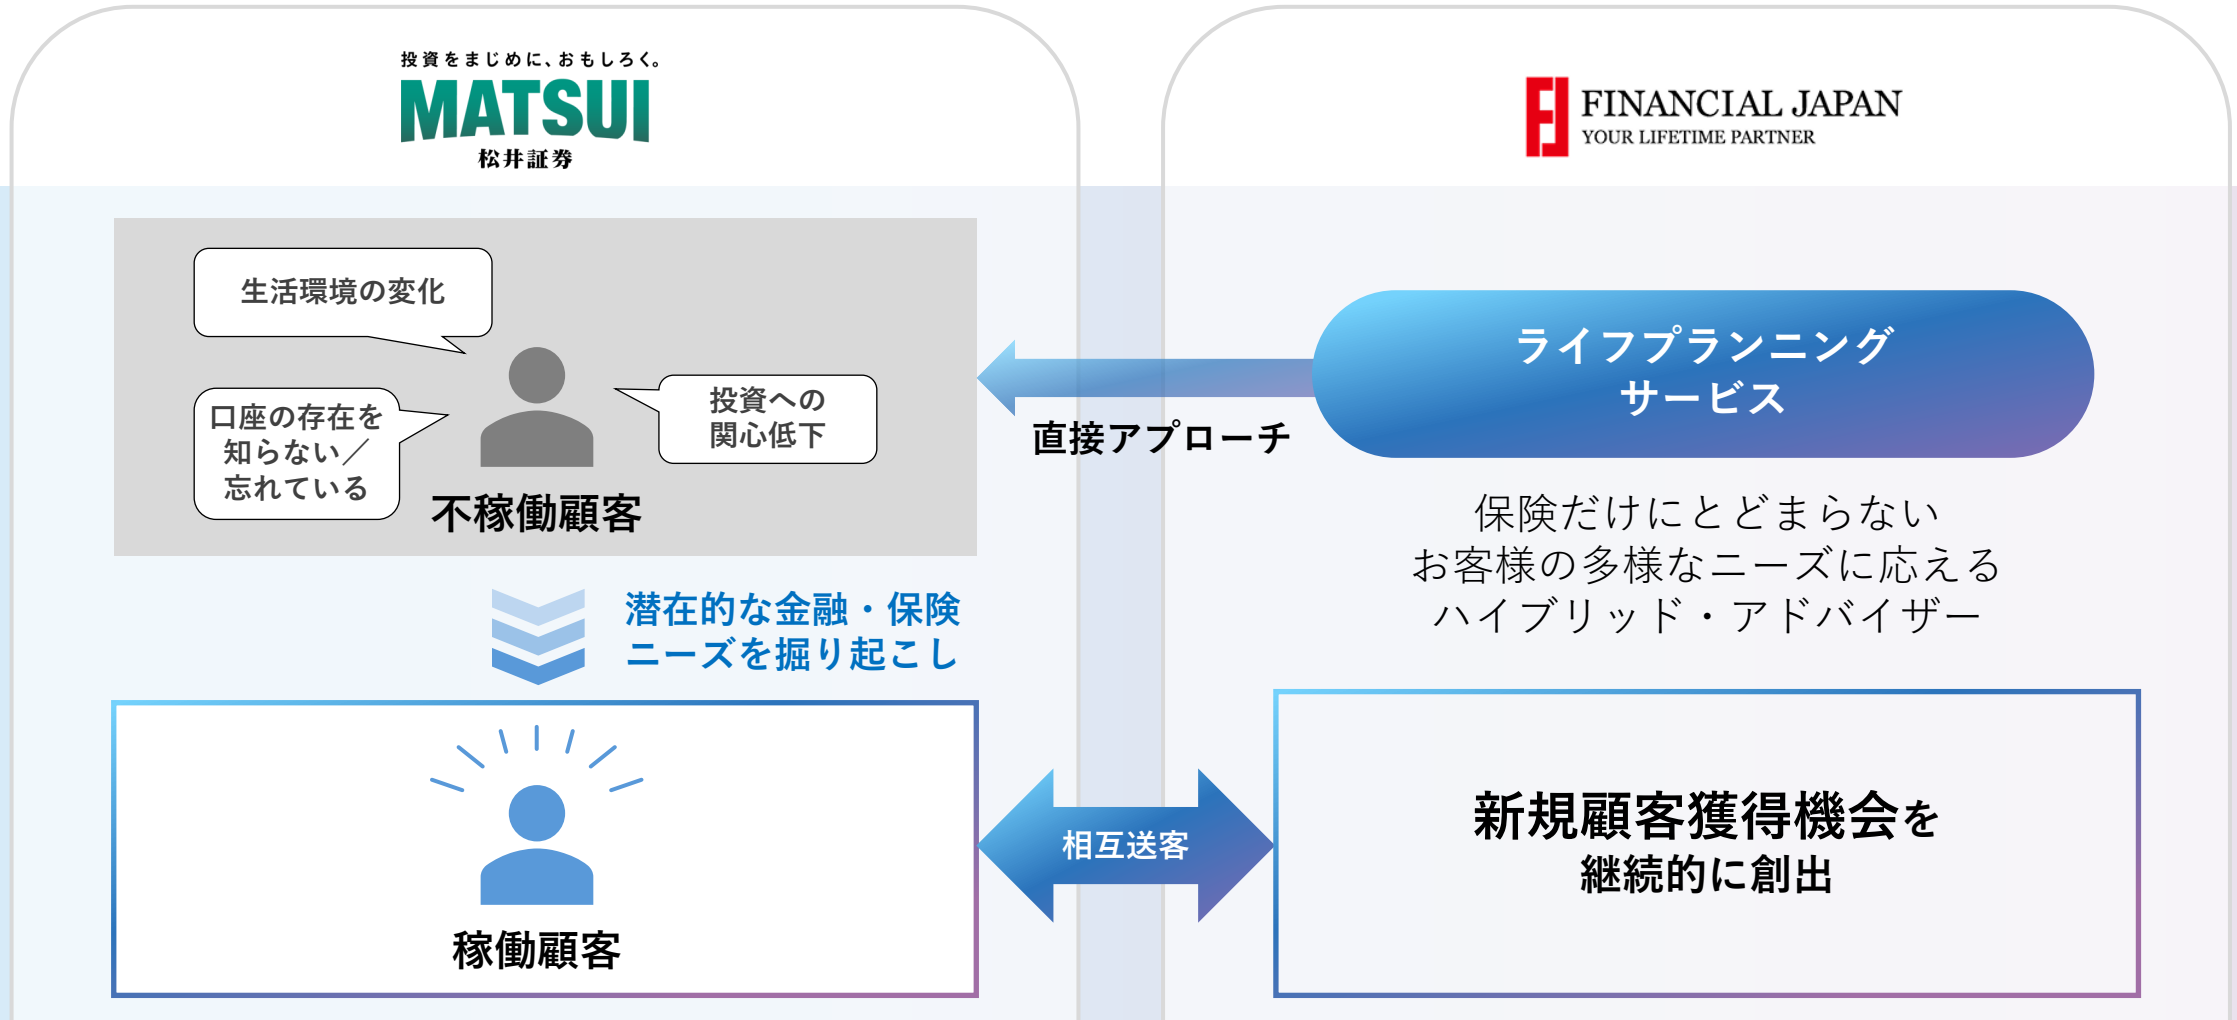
投資をまじめに、おもしろく。
MATSUI
松井証券

FINANCIAL JAPAN
YOUR LIFETIME PARTNER

生活環境の変化

口座の存在を知らない／忘れている

投資への関心低下

不稼働顧客

ライフプランニングサービス

直接アプローチ

保険だけにとどまらない
お客様の多様なニーズに応える
ハイブリッド・アドバイザー

潜在的な金融・保険
ニーズを掘り起こし

稼働顧客

相互送客

新規顧客獲得機会を
継続的に創出